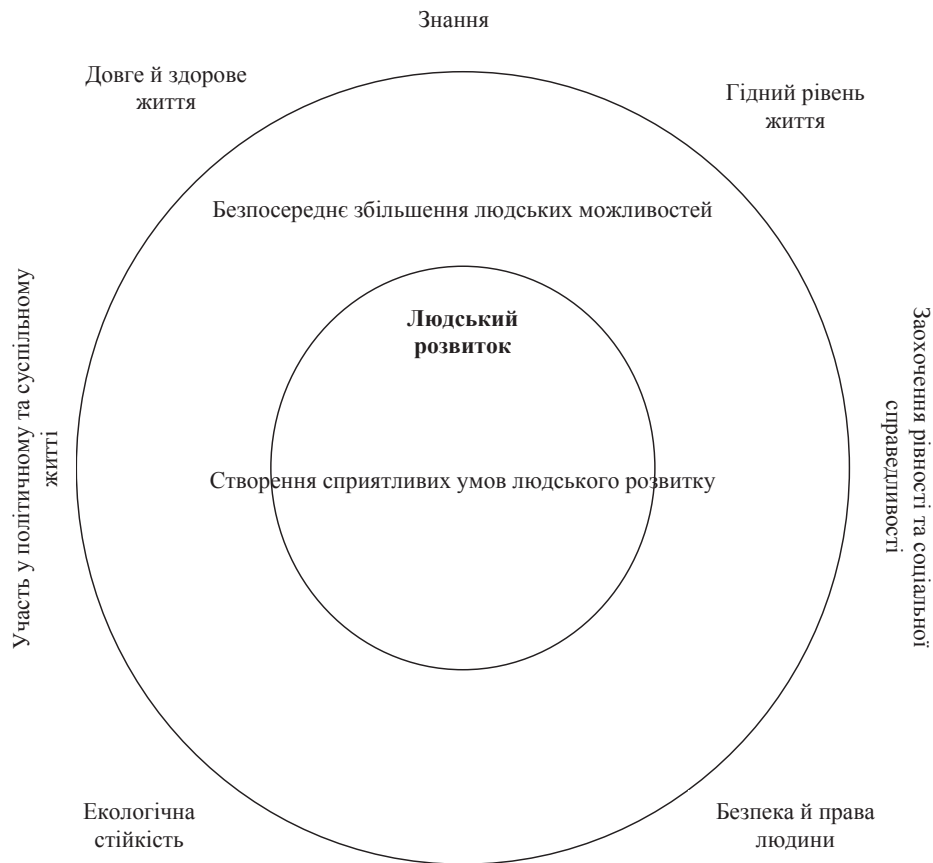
Знання

Довге й здорове життя

Гідний рівень життя

Безпосереднє збільшення людських можливостей

Участь у політичному та суспільному житті

**Людський розвиток**

Заохочення рівності та соціальної справедливості

Створення сприятливих умов людського розвитку

Екологічна стійкість

Безпека й права людини